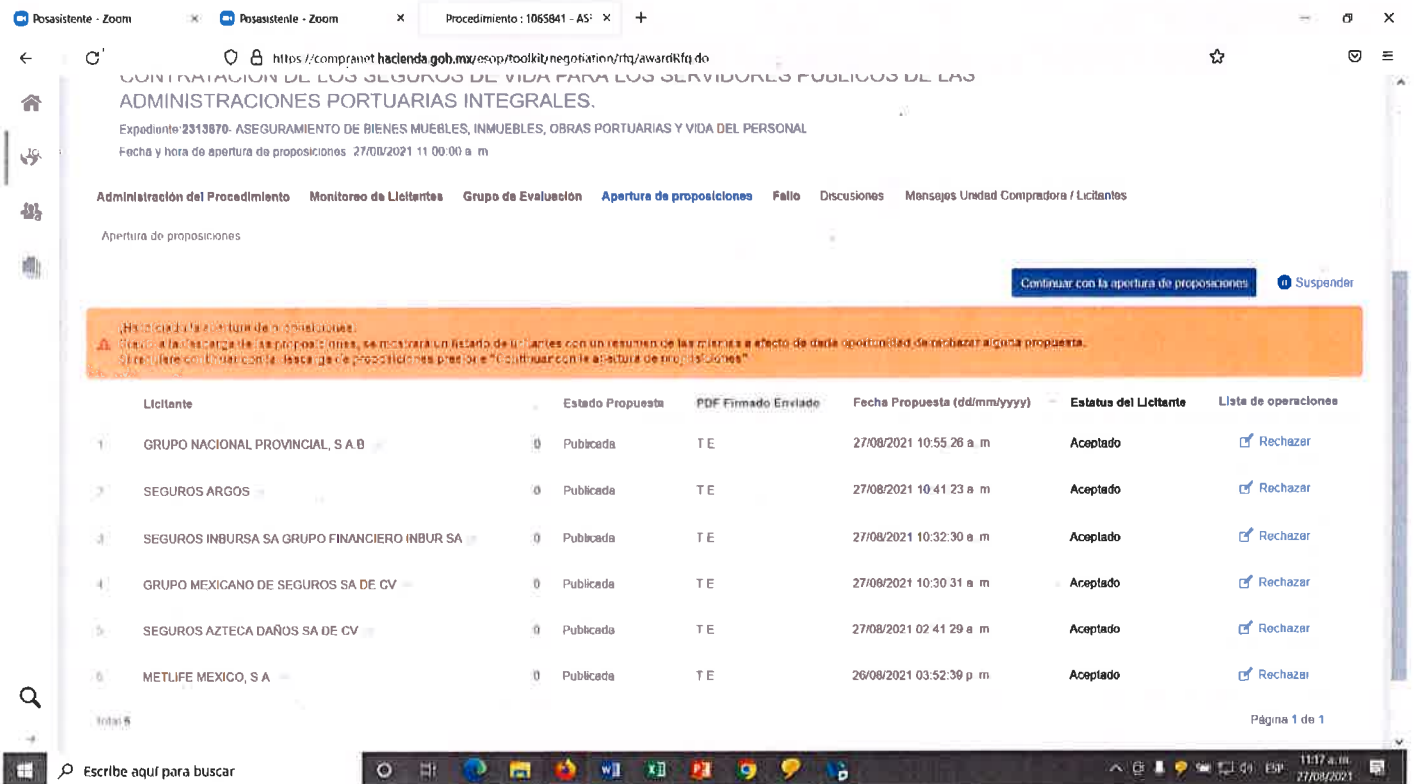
Posasistente - Zoom × Posasistente - Zoom × Procedimiento : 1065841 - AS ×

https://compranet.hacienda.gob.mx/esop/toolkit/negotiation/rfq/awardRfq.do

CONTRATACION DE LOS SEGUROS DE VIDA PARA LOS SERVIDORES PUBLICOS DE LAS ADMINISTRACIONES PORTUARIAS INTEGRALES.

Expediente:2313670- ASEGURAMIENTO DE BIENES MUEBLES, INMUEBLES, OBRAS PORTUARIAS Y VIDA DEL PERSONAL

Fecha y hora de apertura de proposiciones 27/08/2021 11 00:00 a m

Administración del Procedimiento Monitoreo de Licitantes Grupo de Evaluación Apertura de proposiciones Fallo Discusiones Mensajes Unidad Compradora / Licitantes

Apertura de proposiciones

Continuar con la apertura de proposiciones Suspender

¡Ha iniciado la apertura de proposiciones!
Previo a la descarga de las proposiciones, se mostrará un listado de licitantes con un resumen de las mismas a efecto de darle oportunidad de rechazar alguna propuesta.
Si requiere continuar con la descarga de proposiciones presione "Continuar con la apertura de proposiciones"

| | Licitante | | Estado Propuesta | PDF Firmado Enviado | Fecha Propuesta (dd/mm/yyyy) | Estatus del Licitante | Lista de operaciones |
|---|---|---|---|---|---|---|---|
| 1 | GRUPO NACIONAL PROVINCIAL, S A B | 0 | Publicada | T E | 27/08/2021 10:55 26 a m | Aceptado | Rechazar |
| 2 | SEGUROS ARGOS | 0 | Publicada | T E | 27/08/2021 10 41 23 a m | Aceptado | Rechazar |
| 3 | SEGUROS INBURSA SA GRUPO FINANCIERO INBUR SA | 0 | Publicada | T E | 27/08/2021 10:32:30 a m | Aceptado | Rechazar |
| 4 | GRUPO MEXICANO DE SEGUROS SA DE CV | 0 | Publicada | T E | 27/08/2021 10:30 31 a m | Aceptado | Rechazar |
| 5 | SEGUROS AZTECA DAÑOS SA DE CV | 0 | Publicada | T E | 27/08/2021 02 41 29 a m | Aceptado | Rechazar |
| 6 | METLIFE MEXICO, S A | 0 | Publicada | T E | 26/08/2021 03:52:39 p m | Aceptado | Rechazar |

Total 6

Página 1 de 1

Escribe aquí para buscar

11:17 a.m. ESP 27/08/2021